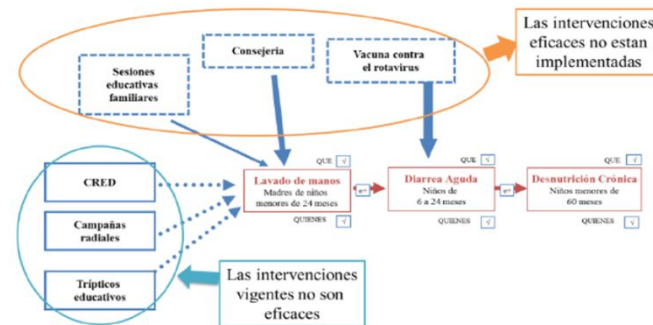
Las intervenciones eficaces no estan implementadas

Sesiones educativas familiares

Consejeria

Vacuna contra el rotavirus

CRED

Campañas radiales

Trípticos educativos

QUE √

Lavado de manos
Madres de niños menores de 24 meses

QUIENES √

QUE √

Diarrea Aguda
Niños de 6 a 24 meses

QUIENES √

QUE √

Desnutrición Crónica
Niños menores de 60 meses

QUIENES √

Las intervenciones vigentes no son eficaces